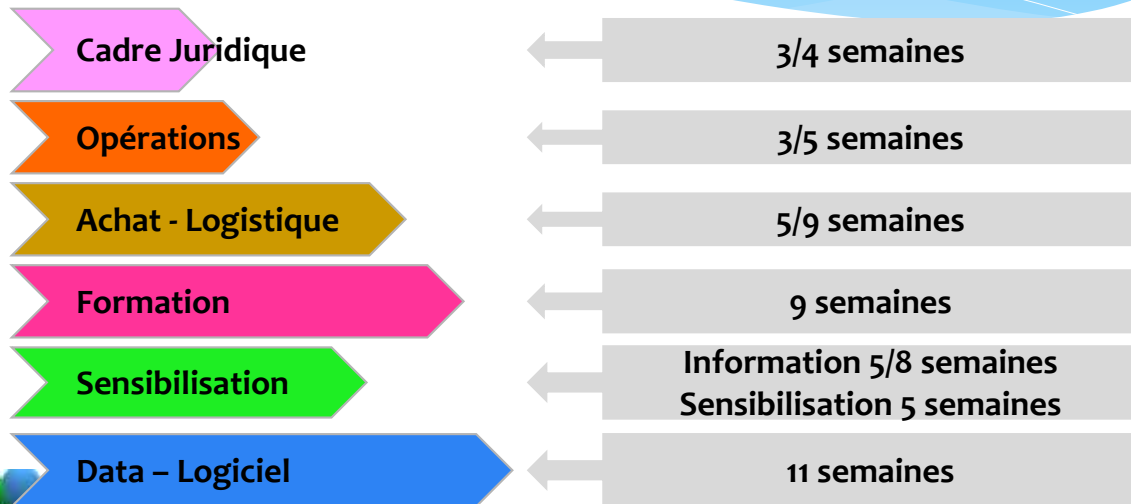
Cadre Juridique

3/4 semaines

Opérations

3/5 semaines

Achat - Logistique

5/9 semaines

Formation

9 semaines

Sensibilisation

Information 5/8 semaines
Sensibilisation 5 semaines

Data – Logiciel

11 semaines